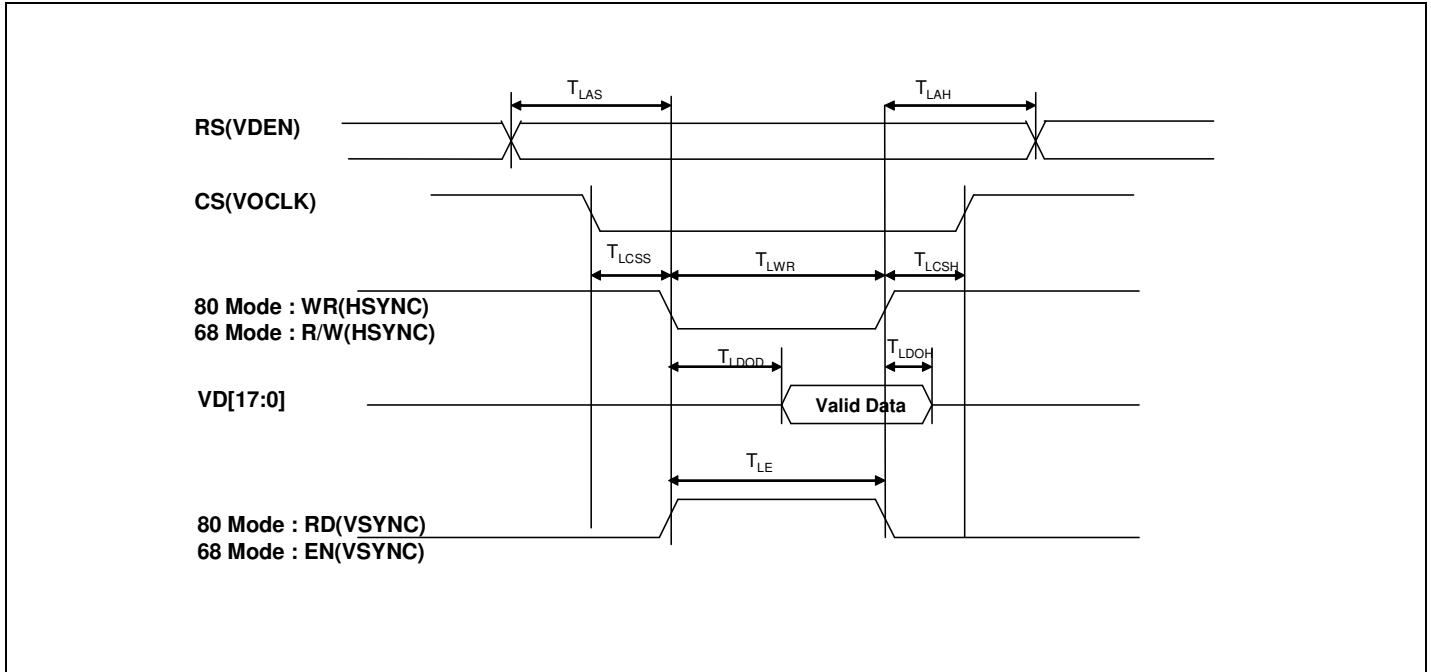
$T_{LAS}$

$T_{LAH}$

RS(VDEN)

CS(VOCLK)

$T_{LCSS}$

$T_{LWR}$

$T_{LCSH}$

80 Mode : WR(HSYNC)
68 Mode : R/W(HSYNC)

$T_{LDOD}$

$T_{LDOH}$

VD[17:0]

Valid Data

$T_{LE}$

80 Mode : RD(VSYNC)
68 Mode : EN(VSYNC)